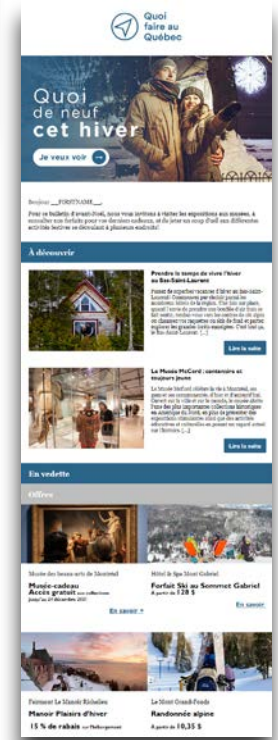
Quoi faire au Québec

Quoi de neuf cet hiver

Je veux voir

Bonjour __FIRSTNAME__,

Pour ce bulletin d'avant-Noël, nous vous invitons à visiter les expositions aux musées, à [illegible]

À découvrir

Prendre le temps de vivre l'hiver au Bas-Saint-Laurent

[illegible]

Lire la suite

Le Musée McCord : centenaire et toujours jeune

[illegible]

Lire la suite

En vedette

Offres

Musée des beaux-arts de Montréal

Musée-cadeau Accès gratuit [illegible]

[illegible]

En savoir +

Hôtel & Spa Mont Gabriel

Forfait Ski au Sommet Gabriel

À partir de 128 $

En savoir

Fairmont Le Manoir Richelieu

Manoir Plaisirs d'hiver

15 % de rabais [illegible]

Le Mont Grand-Fonds

Randonnée alpine

À partir de 10,35 $